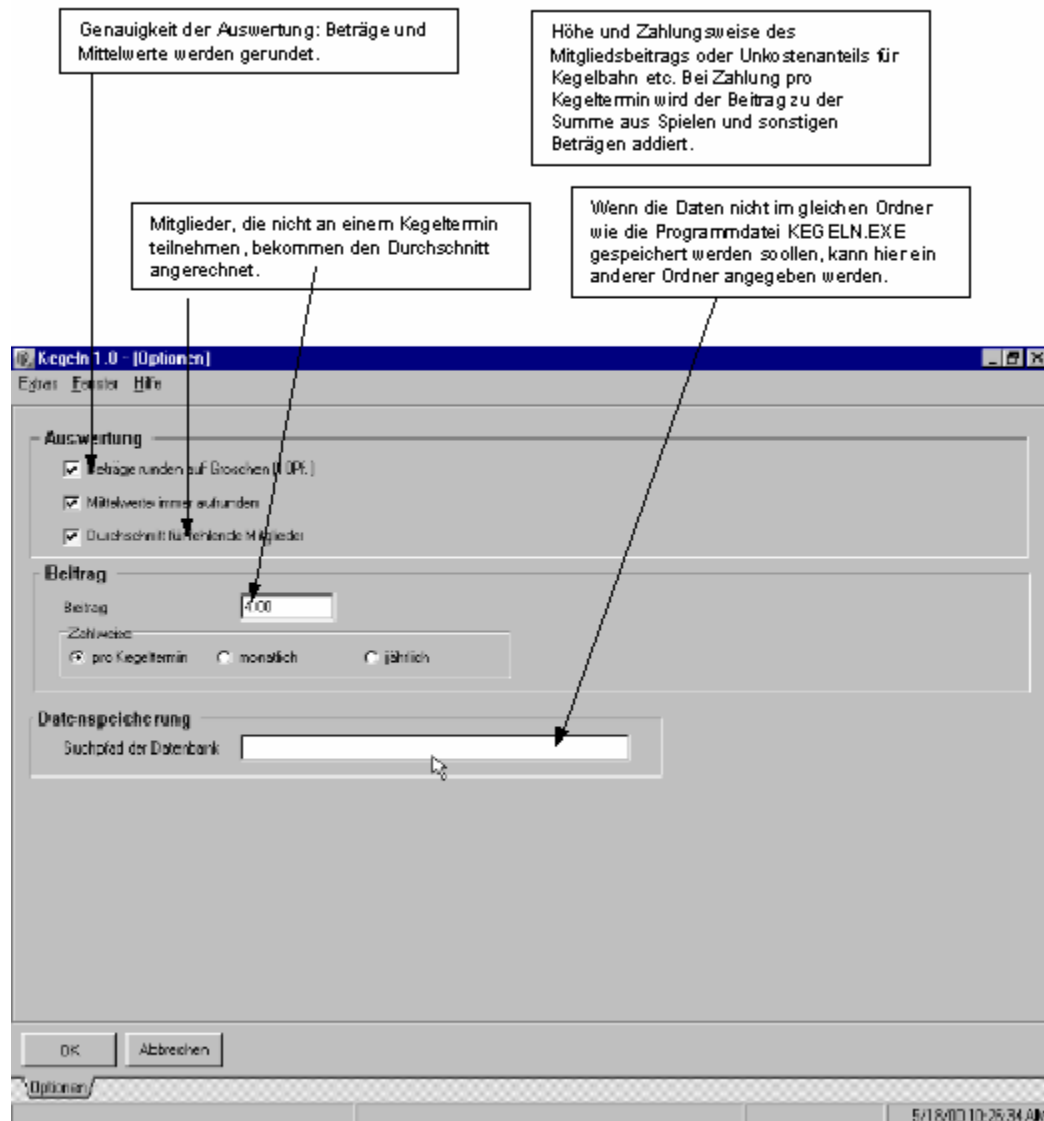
Genauigkeit der Auswertung: Beträge und Mittelwerte werden gerundet.

Höhe und Zahlungsweise des Mitgliedsbeitrags oder Unkostenanteils für Kegelbahn etc. Bei Zahlung pro Kegeltermin wird der Beitrag zu der Summe aus Spielen und sonstigen Beträgen addiert.

Mitglieder, die nicht an einem Kegeltermin teilnehmen, bekommen den Durchschnitt angerechnet.

Wenn die Daten nicht im gleichen Ordner wie die Programmdatei KEGELN.EXE gespeichert werden soollen, kann hier ein anderer Ordner angegeben werden.

Kegeln 1.0 - [Optionen]

Extras Fenster Hilfe

Auswertung

Beträge runden auf Groschen (10Pf.)

Mittelwerte immer aufrunden

Durchschnitt für fehlende Mitglieder

Beitrag

Beitrag 4,00

Zahlweise

pro Kegeltermin monatlich jährlich

Datenspeicherung

Suchpfad der Datenbank

OK Abbrechen

Optionen

5/18/00 10:26:34 AM